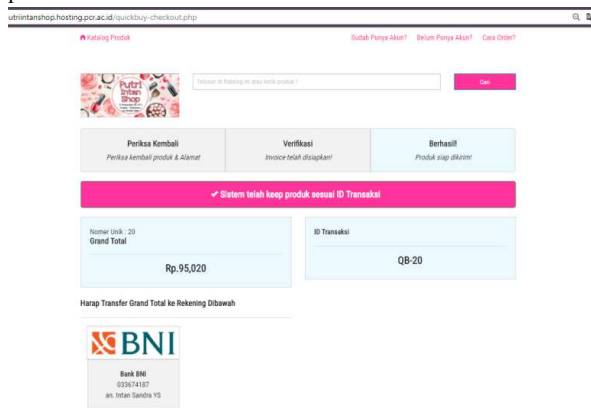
utriintanshop.hosting.pcr.ac.id/quickbuy-checkout.php

Katalog Produk

Sudah Punya Akun? Belum Punya Akun? Cara Order?

Putri Intan Shop

Telusuri di Katalog ini atau ketik produk ?

Cari

Periksa Kembali
Periksa kembali produk & Alamat

Verifikasi
Invoice telah disiapkan!

Berhasil!
Produk siap dikirim!

✔ Sistem telah keep produk sesuai ID Transaksi

Nomer Unik : 20
Grand Total

Rp.95,020

ID Transaksi

QB-20

Harap Transfer Grand Total ke Rekening Dibawah

BNI

Bank BNI
033674187
an. Intan Sandra YS